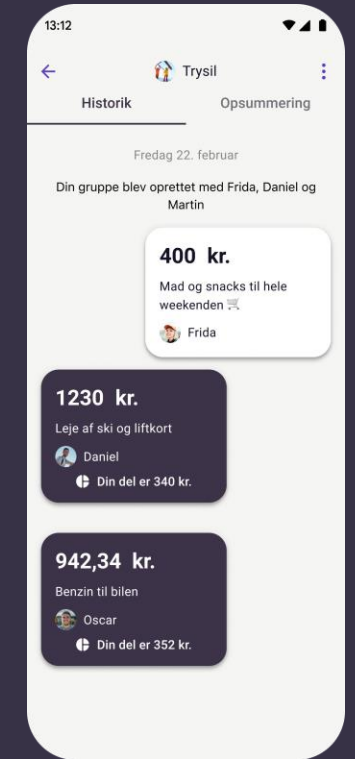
13:12

Trysil

Historik
Opsummering

Fredag 22. februar

Din gruppe blev oprettet med Frida, Daniel og Martin

400 kr.
Mad og snacks til hele weekenden 🛒
Frida

1230 kr.
Leje af ski og liftkort
Daniel
Din del er 340 kr.

942,34 kr.
Benzin til bilen
Oscar
Din del er 352 kr.